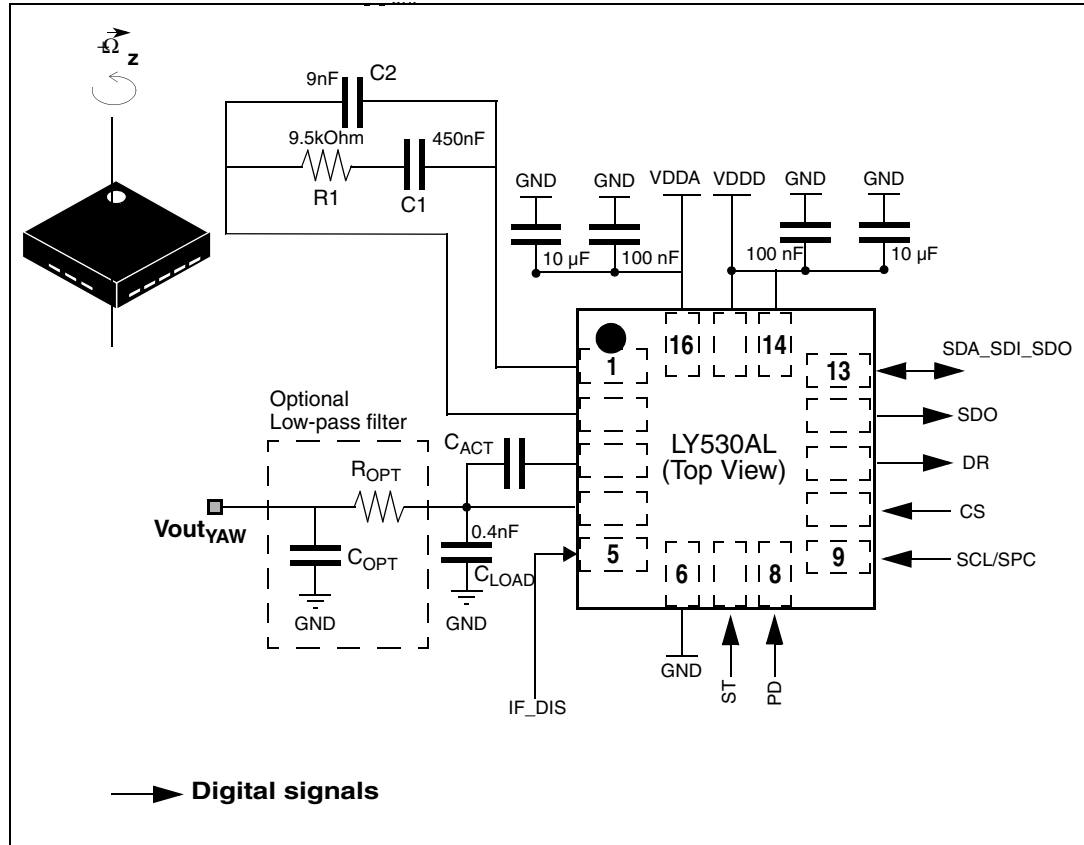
$\vec{\Omega}_z$

9nF C2

9.5kOhm

450nF

R1 C1

GND GND VDDA VDDD GND GND

10 µF 100 nF 100 nF 10 µF

16 14

1

13

SDA_SDI_SDO

SDO

DR

CS

SCL/SPC

Optional Low-pass filter

$C_{ACT}$

LY530AL (Top View)

$R_{OPT}$

$Vout_{YAW}$

0.4nF

$C_{OPT}$

$C_{LOAD}$

5 6 8 9

GND GND

GND

IF_DIS

ST

PD

Digital signals